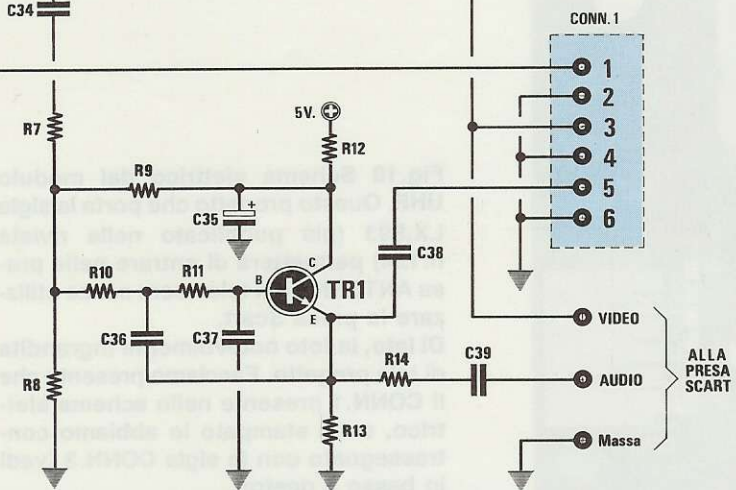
C34
CONN. 1
1
2
3
4
5
6
R7
5V.
R12
R9
C35
C38
R10
R11
B
C
TR1
E
C36
C37
VIDEO
R14
C39
R8
AUDIO
ALLA PRESA SCART
R13
Massa

Fig.10 Schema elettrico del modulo UHF. Questo piccolo che porta la sigla LX.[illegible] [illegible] nella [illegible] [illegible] di entrare nella presa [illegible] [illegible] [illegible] la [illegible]

Di lato, la foto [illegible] ingrandita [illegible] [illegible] presente il CONN.1 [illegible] nello schema elettrico, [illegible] lo abbiamo contrassegnato con la sigla CONN.1 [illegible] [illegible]